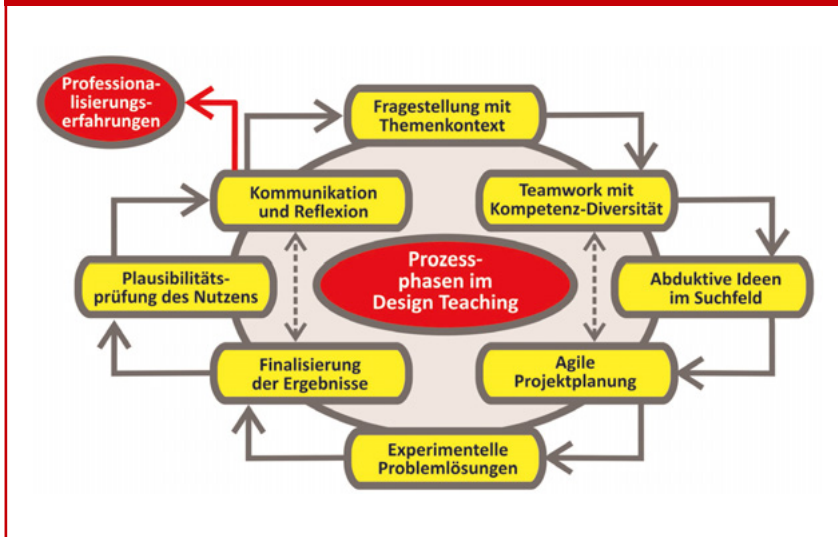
Professionalisierungserfahrungen

Fragestellung mit Themenkontext

Teamwork mit Kompetenz-Diversität

Abduktive Ideen im Suchfeld

Agile Projektplanung

Experimentelle Problemlösungen

Finalisierung der Ergebnisse

Plausibilitätsprüfung des Nutzens

Kommunikation und Reflexion

Prozessphasen im Design Teaching